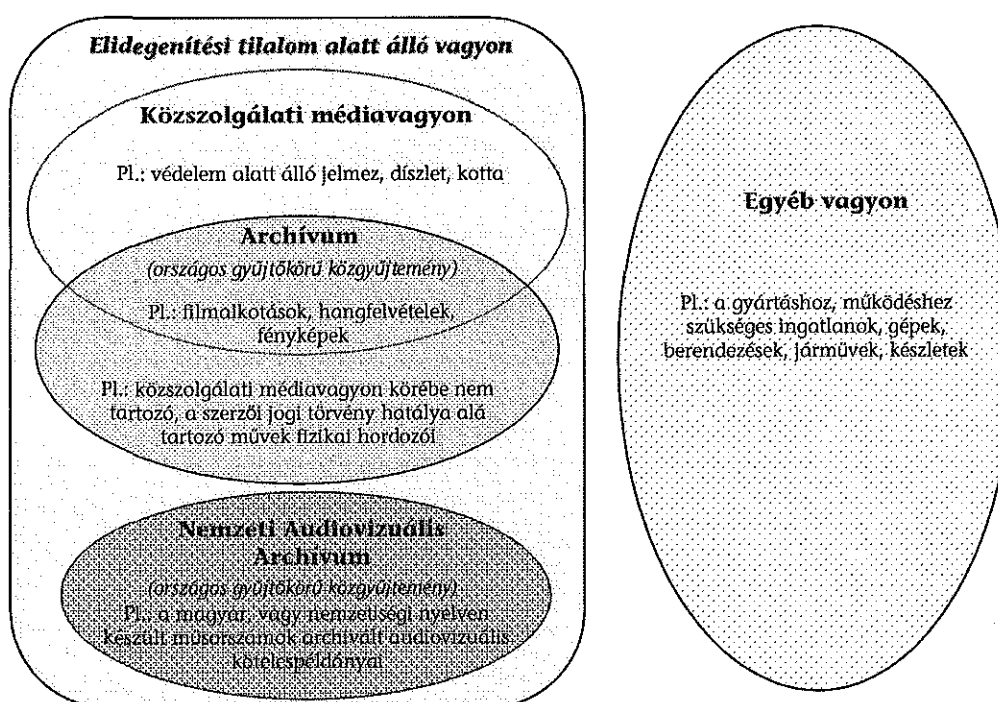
Elidegenítési tilalom alatt álló vagyon

Közszolgálati médiavagyon

Pl.: védelem alatt álló jelmez, díszlet, kotta

Archívum

(országos gyűjtőkörű közgyűjtemény)

Pl.: filmalkotások, hangfelvételek, fényképek

Pl.: közszolgálati médiavagyon körébe nem tartozó, a szerzői jogi törvény hatálya alá tartozó művek fizikai hordozói

Nemzeti Audiovizuális Archívum

(országos gyűjtőkörű közgyűjtemény)

Pl.: a magyar, vagy nemzetiségi nyelven készült műsorszámok archivált audiovizuális kötelespéldányai

Egyéb vagyon

Pl.: a gyártáshoz, működéshez szükséges ingatlanok, gépek, berendezések, járművek, készletek